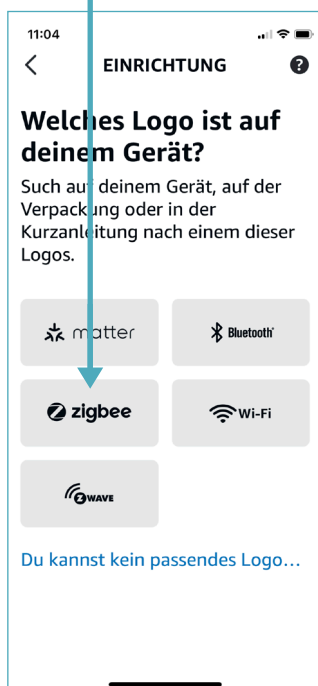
11:04

EINRICHTUNG

Welches Logo ist auf deinem Gerät?

Such auf deinem Gerät, auf der Verpackung oder in der Kurzanleitung nach einem dieser Logos.

matter

Bluetooth

zigbee

Wi-Fi

ZWAVE

Du kannst kein passendes Logo…